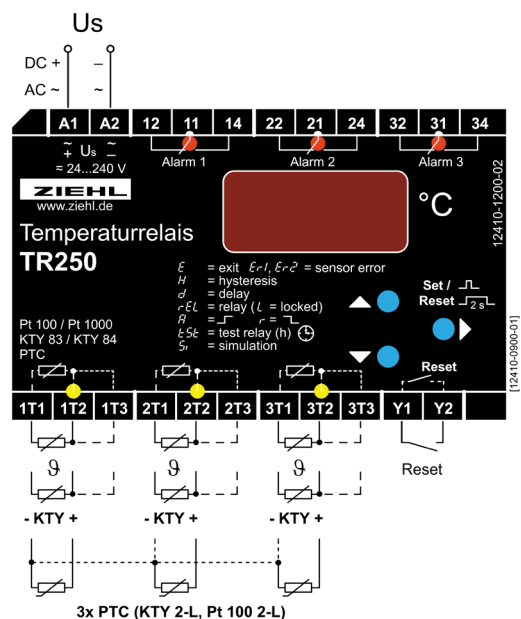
Us

DC +
AC ~

–
~

A1 A2

12 11 14
Alarm 1

22 21 24
Alarm 2

32 31 34
Alarm 3

$\tilde{=}$ Us $\tilde{=}$
= 24...240 V

ZIEHL
www.ziehl.de

°C

12410-1200-02

Temperaturrelais
TR250

E = exit Er1, Er2 = sensor error
H = hysteresis
d = delay
rEL = relay (L = locked)
A = ⌐ r = ¬
tSt = test relay (h)
Si = simulation

Set /
Reset 2 s

Pt 100 / Pt 1000
KTY 83 / KTY 84
PTC

[12410-0900-01]

Reset

1T1 1T2 1T3 2T1 2T2 2T3 3T1 3T2 3T3 Y1 Y2

ϑ ϑ ϑ

- KTY + - KTY + - KTY +

Reset

3x PTC (KTY 2-L, Pt 100 2-L)